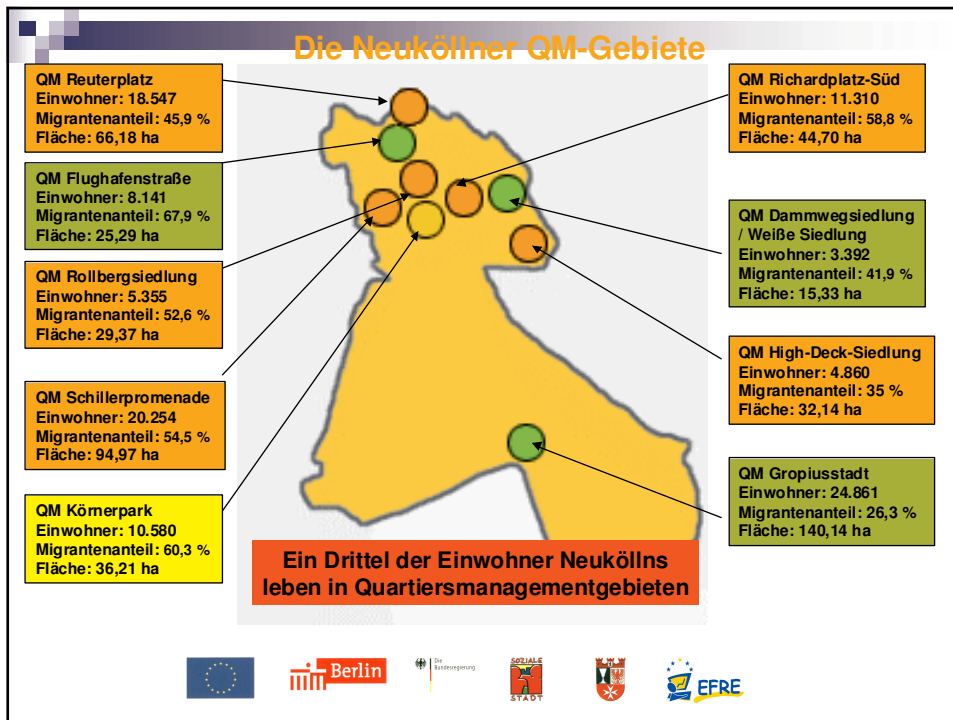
Die Neuköllner QM-Gebiete

QM Reuterplatz
Einwohner: 18.547
Migrantenanteil: 45,9 %
Fläche: 66,18 ha

QM Flughafenstraße
Einwohner: 8.141
Migrantenanteil: 67,9 %
Fläche: 25,29 ha

QM Rollbergsiedlung
Einwohner: 5.355
Migrantenanteil: 52,6 %
Fläche: 29,37 ha

QM Schillerpromenade
Einwohner: 20.254
Migrantenanteil: 54,5 %
Fläche: 94,97 ha

QM Körnerpark
Einwohner: 10.580
Migrantenanteil: 60,3 %
Fläche: 36,21 ha

QM Richardplatz-Süd
Einwohner: 11.310
Migrantenanteil: 58,8 %
Fläche: 44,70 ha

QM Dammwegsiedlung / Weiße Siedlung
Einwohner: 3.392
Migrantenanteil: 41,9 %
Fläche: 15,33 ha

QM High-Deck-Siedlung
Einwohner: 4.860
Migrantenanteil: 35 %
Fläche: 32,14 ha

QM Gropiusstadt
Einwohner: 24.861
Migrantenanteil: 26,3 %
Fläche: 140,14 ha

Ein Drittel der Einwohner Neuköllns leben in Quartiersmanagementgebieten

Berlin
Die Bundesregierung
SOZIALE STADT
EFRE